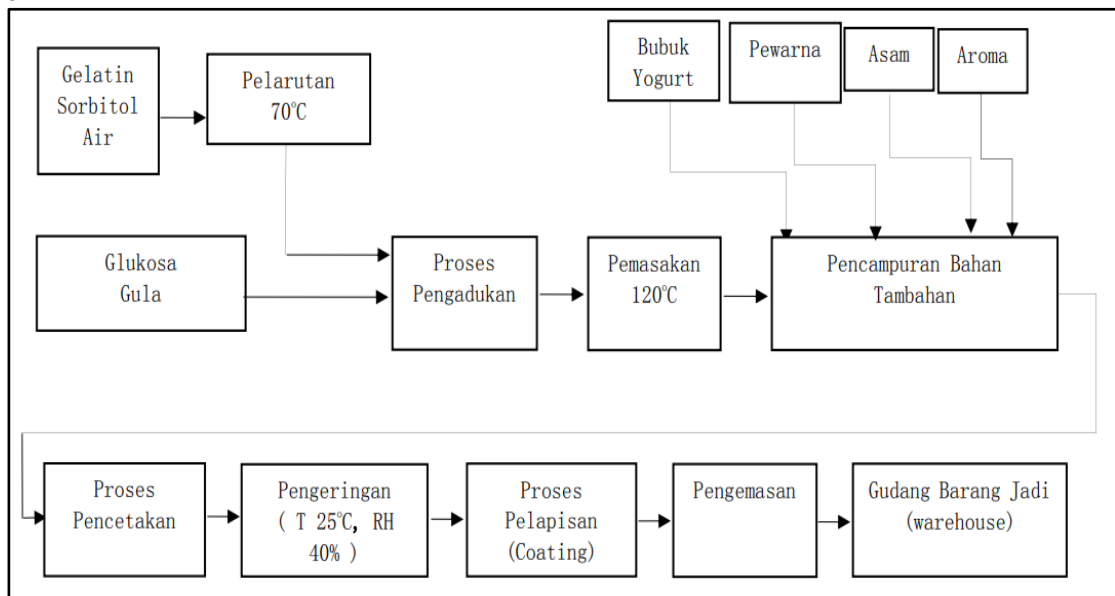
Gelatin Sorbitol Air

Pelarutan 70℃

Bubuk Yogurt

Pewarna

Asam

Aroma

Glukosa Gula

Proses Pengadukan

Pemasakan 120℃

Pencampuran Bahan Tambahan

Proses Pencetakan

Pengeringan ( T 25℃, RH 40% )

Proses Pelapisan (Coating)

Pengemasan

Gudang Barang Jadi (warehouse)